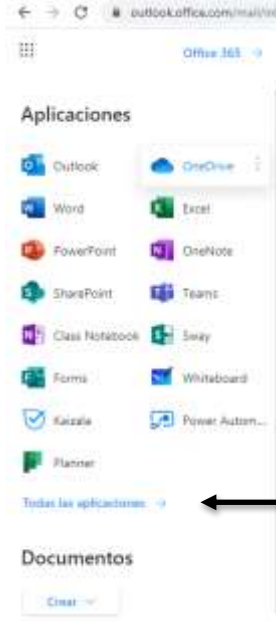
outlook.office.com/mail/

Office 365 →

Aplicaciones

Outlook
OneDrive
Word
Excel
PowerPoint
OneNote
SharePoint
Teams
Class Notebook
Sway
Forms
Whiteboard
Kaizala
Power Autom...
Planner

Todas las aplicaciones →

Documentos

Crear